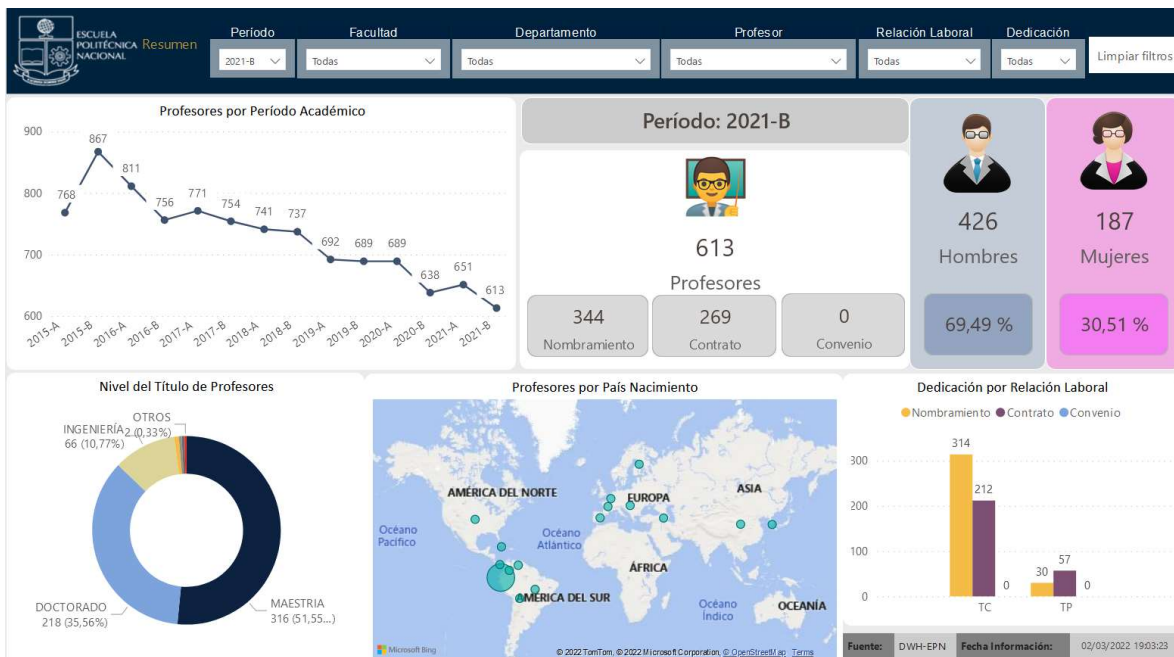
ESCUELA POLITÉCNICA NACIONAL Resumen

Período
2021-B

Facultad
Todas

Departamento
Todas

Profesor
Todas

Relación Laboral
Todas

Dedicación
Todas

Limpiar filtros

Profesores por Período Académico

900
800
700
600

768
867
811
756
771
754
741
737
692
689
689
638
651
613

2015-A
2015-B
2016-A
2016-B
2017-A
2017-B
2018-A
2018-B
2019-A
2019-B
2020-A
2020-B
2021-A
2021-B

Período: 2021-B

613
Profesores

344
Nombramiento

269
Contrato

0
Convenio

426
Hombres
69,49 %

187
Mujeres
30,51 %

Nivel del Título de Profesores

OTROS
2 (0,33%)
INGENIERÍA
66 (10,77%)
DOCTORADO
218 (35,56%)
MAESTRIA
316 (51,55...)

Profesores por País Nacimiento

AMÉRICA DEL NORTE
EUROPA
ASIA
Océano Pacífico
Océano Atlántico
ÁFRICA
AMÉRICA DEL SUR
Océano Índico
OCEANÍA
Microsoft Bing
© 2022 TomTom, © 2022 Microsoft Corporation, © OpenStreetMap Terms

Dedicación por Relación Laboral

Nombramiento Contrato Convenio

300
200
100
0

314
212
0
30
57
0

TC
TP

Fuente: DWH-EPN Fecha Información: 02/03/2022 19:03:23